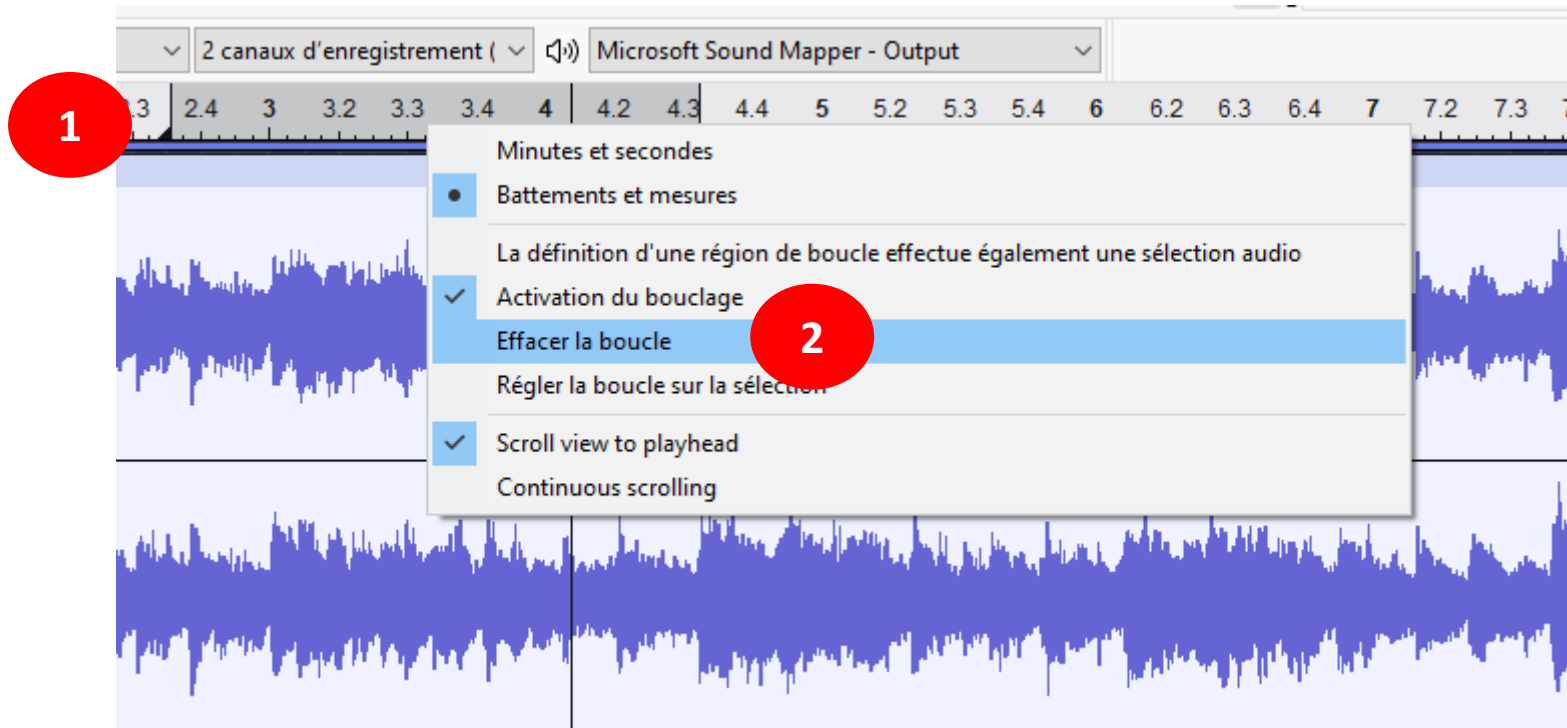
2 canaux d'enregistrement (

Microsoft Sound Mapper - Output

1

2.3 2.4 3 3.2 3.3 3.4 4 4.2 4.3 4.4 5 5.2 5.3 5.4 6 6.2 6.3 6.4 7 7.2 7.3

Minutes et secondes

Battements et mesures

La définition d'une région de boucle effectue également une sélection audio

Activation du bouclage

Effacer la boucle

2

Régler la boucle sur la sélection

Scroll view to playhead

Continuous scrolling